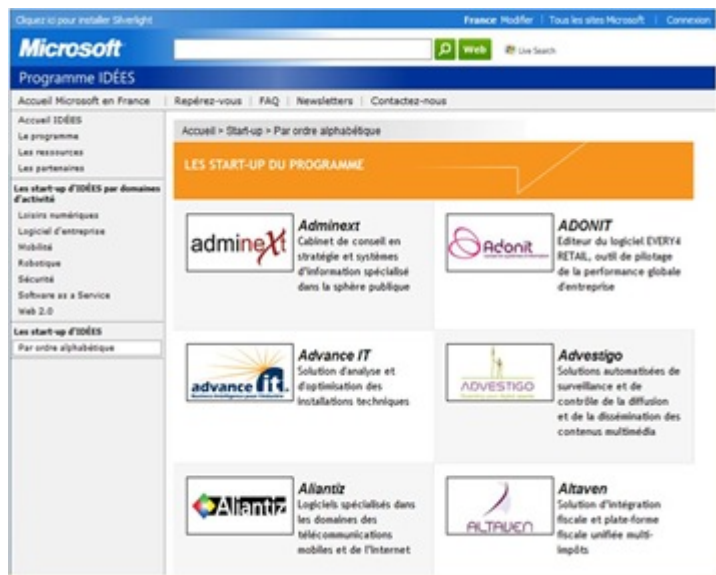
Cliquez ici pour installer Silverlight | France Modifier | Tous les sites Microsoft | Connexion

Microsoft

Web | Live Search

Programme IDÉES

Accueil Microsoft en France | Repérez-vous | FAQ | Newsletters | Contactez-nous

Accueil IDÉES
Le programme
Les ressources
Les partenaires

Les start-up d'IDÉES par domaines d'activité
Loisirs numériques
Logiciel d'entreprise
Mobilité
Robotique
Sécurité
Software as a Service
Web 2.0

Les start-up d'IDÉES
Par ordre alphabétique

Accueil > Start-up > Par ordre alphabétique

LES START-UP DU PROGRAMME

adminext
Adminext
Cabinet de conseil en stratégie et systèmes d'information spécialisé dans la sphère publique

Adonit
ADONIT
Editeur du logiciel EVERY4 RETAIL, outil de pilotage de la performance globale d'entreprise

advance it
Advance IT
Solution d'analyse et d'optimisation des installations techniques

ADVESTIGO
Advestigo
Solutions automatisées de surveillance et de contrôle de la diffusion et de la dissémination des contenus multimédia

Aliantiz
Aliantiz
Logiciels spécialisés dans les domaines des télécommunications mobiles et de l'Internet

ALTAVEN
Altaven
Solution d'intégration fiscale et plate-forme fiscale unifiée multi-impôts